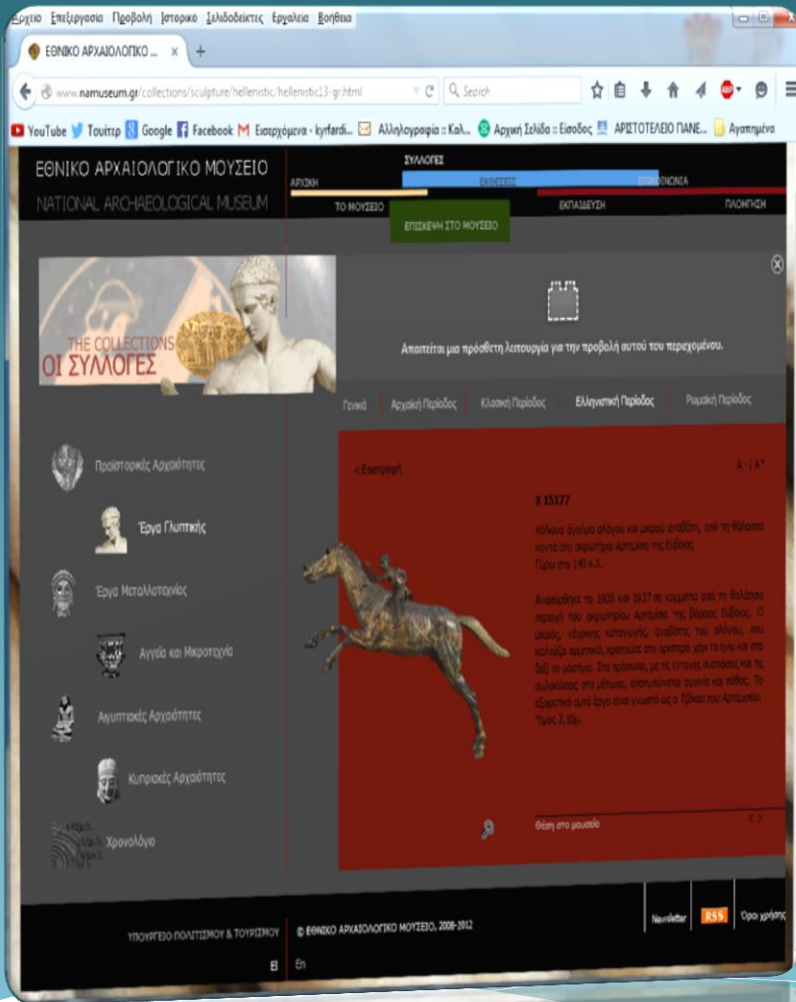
Αρχείο Επεξεργασία Προβολή Ιστορικό Σελιδοδείκτες Εργαλεία Βοήθεια

ΕΘΝΙΚΟ ΑΡΧΑΙΟΛΟΓΙΚΟ ... ×

www.namuseum.gr/collections/sculpture/hellenistic/hellenistic13-gr.html

Search

YouTube Τουίτερ Google Facebook Εισερχόμενα - kyrfardi... Αλληλογραφία :: Καλ... Αρχική Σελίδα :: Είσοδος ΑΡΙΣΤΟΤΕΛΕΙΟ ΠΑΝΕ... Αγαπημένα

ΕΘΝΙΚΟ ΑΡΧΑΙΟΛΟΓΙΚΟ ΜΟΥΣΕΙΟ
NATIONAL ARCHAEOLOGICAL MUSEUM

ΣΥΛΛΟΓΕΣ
ΑΡΧΙΚΗ
ΕΚΘΕΣΕΙΣ
ΕΠΙΚΟΙΝΩΝΙΑ
ΤΟ ΜΟΥΣΕΙΟ
ΕΚΠΑΙΔΕΥΣΗ
ΠΛΟΗΓΗΣΗ
ΕΠΙΣΚΕΨΗ ΣΤΟ ΜΟΥΣΕΙΟ

THE COLLECTIONS
ΟΙ ΣΥΛΛΟΓΕΣ

Απαιτείται μια πρόσθετη λειτουργία για την προβολή αυτού του περιεχομένου.

Γενικά
Αρχαϊκή Περίοδος
Κλασική Περίοδος
Ελληνιστική Περίοδος
Ρωμαϊκή Περίοδος

Προϊστορικές Αρχαιότητες
Έργα Γλυπτικής
Έργα Μεταλλοτεχνίας
Αγγεία και Μικροτεχνία
Αιγυπτιακές Αρχαιότητες
Κυπριακές Αρχαιότητες
Χρονολόγιο

< Επιστροφή
A⁻ | A⁺

X 15177

Χάλκινο άγαλμα αλόγου και μικρού αναβάτη, από τη θάλασσα κοντά στο ακρωτήριο Αρτεμίσιο της Εύβοιας.
Γύρω στο 140 π.Χ.

Ανασύρθηκε το 1928 και 1937 σε κομμάτια από τη θάλασσα περιοχή του ακρωτηρίου Αρτεμίσιο της Βόρειας Εύβοιας. Ο μικρός, νέγρικης καταγωγής, αναβάτης του αλόγου, του καλπάζει ορμητικά, κρατούσε στο αριστερό χέρι τα ηνία και στο δεξί το μαστίγιο. Στο πρόσωπο, με τις έντονες συσπάσεις και τις ρυτιδώσεις στο μέτωπο, αποτυπώνεται αγωνία και πάθος. Το εξαιρετικό αυτό έργο είναι γνωστό ως ο Τζόκεϊ του Αρτεμισίου. Ύψος 2,10μ.

Θέση στο μουσείο
< >

ΥΠΟΥΡΓΕΙΟ ΠΟΛΙΤΙΣΜΟΥ & ΤΟΥΡΙΣΜΟΥ
© ΕΘΝΙΚΟ ΑΡΧΑΙΟΛΟΓΙΚΟ ΜΟΥΣΕΙΟ, 2008-2012
Newsletter RSS Όροι χρήσης
El En